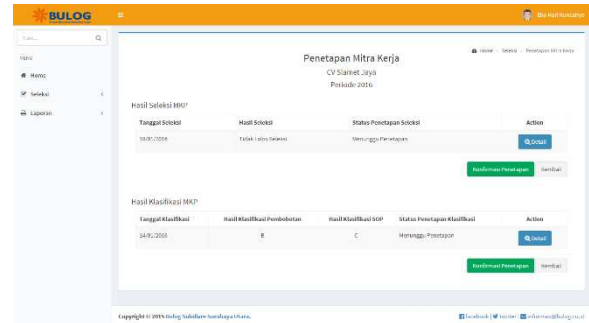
BULOG

Eko Hari Kuncahyo

Cari...

Menu

Home

Seleksi

Laporan

Penetapan Mitra Kerja

Home > Seleksi > Penetapan Mitra Kerja

CV Slamet Jaya

Periode 2016

Hasil Seleksi MKP

| Tanggal Seleksi | Hasil Seleksi | Status Penetapan Seleksi | Action |
|---|---|---|---|
| 08/01/2016 | Tidak Lolos Seleksi | Menunggu Penetapan | Detail |

Konfirmasi Penetapan | Kembali

Hasil Klasifikasi MKP

| Tanggal Klasifikasi | Hasil Klasifikasi Pembobotan | Hasil Klasifikasi SOP | Status Penetapan Klasifikasi | Action |
|---|---|---|---|---|
| 14/01/2016 | B | C | Menunggu Penetapan | Detail |

Konfirmasi Penetapan | Kembali

Copyright © 2016 Bulog Subdivre Surabaya Utara.

facebook | twitter | informasi@bulog.co.id